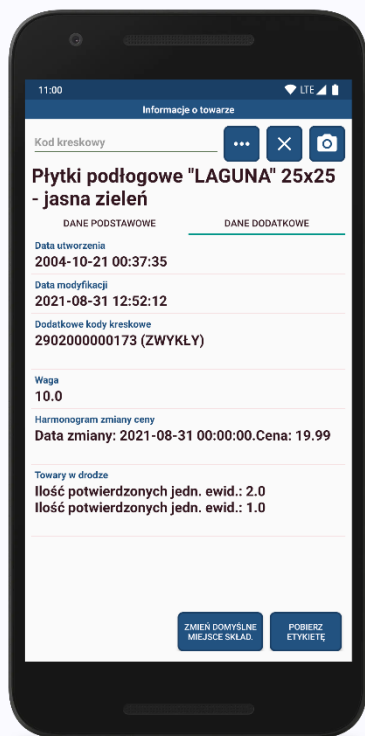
11:00
LTE

Informacje o towarze

Kod kreskowy

•••

Płytki podłogowe "LAGUNA" 25x25 - jasna zieleń

DANE PODSTAWOWE

DANE DODATKOWE

Data utworzenia
2004-10-21 00:37:35

Data modyfikacji
2021-08-31 12:52:12

Dodatkowe kody kreskowe
2902000000173 (ZWYKŁY)

Waga
10.0

Harmonogram zmiany ceny
Data zmiany: 2021-08-31 00:00:00.Cena: 19.99

Towary w drodze
Ilość potwierdzonych jedn. ewid.: 2.0
Ilość potwierdzonych jedn. ewid.: 1.0

ZMIEŃ DOMYŚLNE MIEJSCE SKŁAD.

POBIERZ ETYKIETĘ